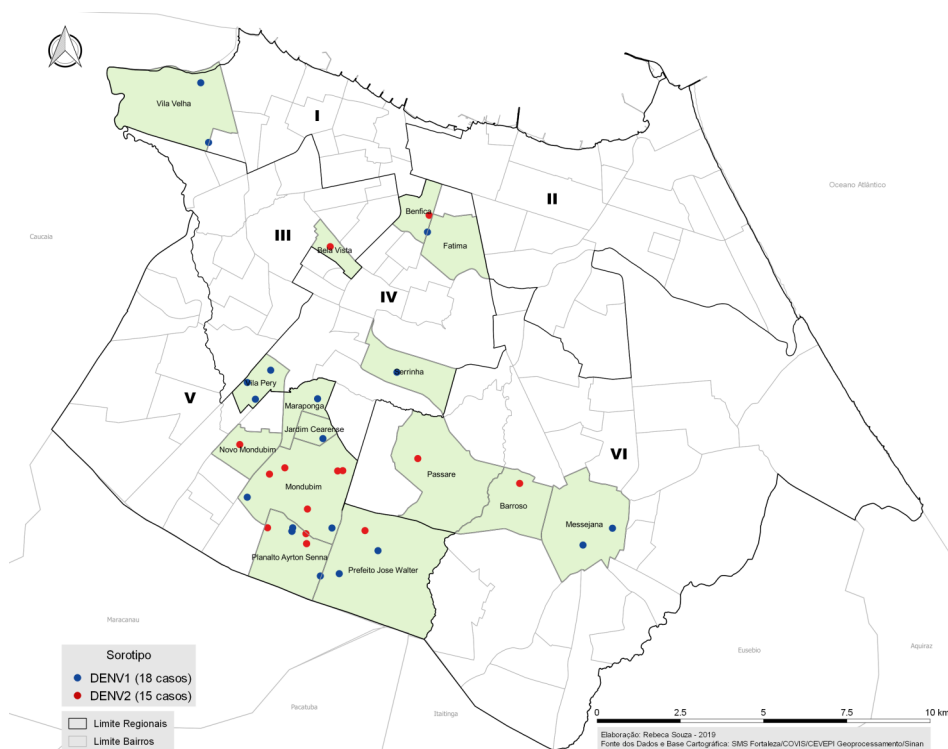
Vila Velha

I

II

Oceano Atlântico

Caucaia

III

Bela Vista

Benfica

Fatima

IV

Serrinha

V

Vila Pery

Maraponga

Jardim Cearense

Novo Mondubim

Mondubim

Passare

VI

Barroso

Messejana

Planalto Ayrton Senna

Prefeito Jose Walter

Maracanau

Eusebio

Aquiraz

Pacatuba

Itaitinga

Sorotipo
DENV1 (18 casos)
DENV2 (15 casos)

Limite Regionais
Limite Bairros

0 2.5 5 7.5 10 km

Elaboração: Rebeca Souza - 2019
Fonte dos Dados e Base Cartográfica: SMS Fortaleza/COVIS/CEVEPI Geoprocessamento/Sinan